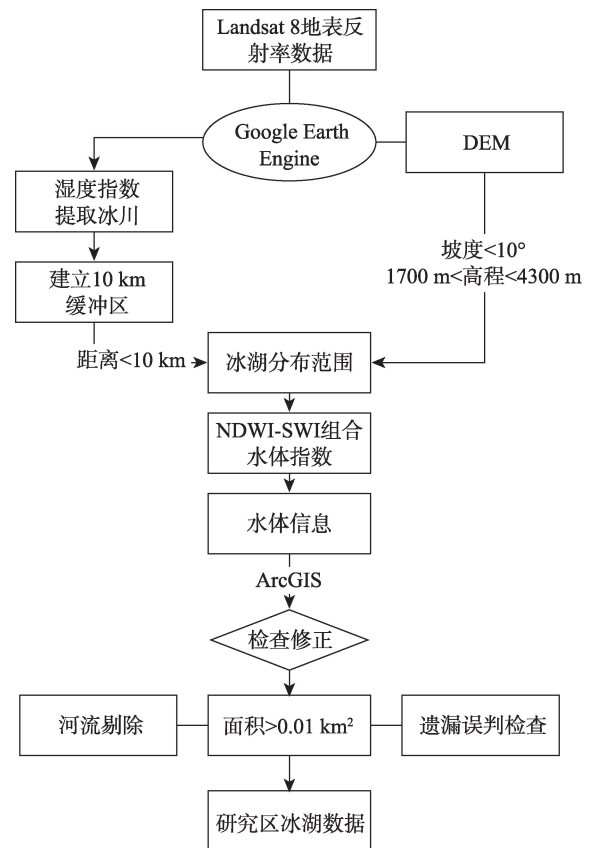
Landsat 8地表反射率数据

Google Earth Engine

DEM

湿度指数提取冰川

建立10 km缓冲区

坡度<10°
1700 m<高程<4300 m

距离<10 km

冰湖分布范围

NDWI-SWI组合水体指数

水体信息

ArcGIS

检查修正

河流剔除

面积>0.01 km$^2$

遗漏误判检查

研究区冰湖数据